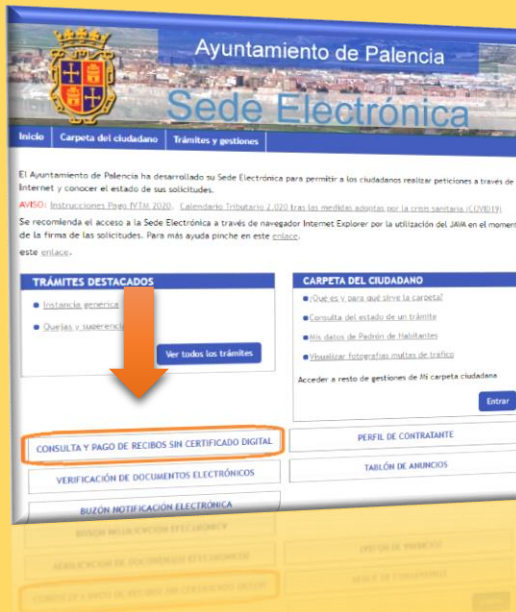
Ayuntamiento de Palencia

Sede Electrónica

Inicio | Carpeta del ciudadano | Trámites y gestiones

El Ayuntamiento de Palencia ha desarrollado su Sede Electrónica para permitir a los ciudadanos realizar peticiones a través de Internet y conocer el estado de sus solicitudes.

AVISO: Instrucciones Pago IVTM 2020. Calendario Tributario 2.020 tras las medidas adoptas por la crisis sanitaria (COVID19)

Se recomienda el acceso a la Sede Electrónica a través de navegador Internet Explorer por la utilización del JAVA en el momento de la firma de las solicitudes. Para más ayuda pinche en este enlace.

este enlace.

TRÁMITES DESTACADOS

Instancia generica

Quejas y sugerencias

Ver todos los trámites

CARPETA DEL CIUDADANO

¿Qué es y para qué sirve la carpeta?

Consulta del estado de un trámite

Mis datos de Padrón de Habitantes

Visualizar fotografías multas de tráfico

Acceder a resto de gestiones de Mi carpeta ciudadana

Entrar

CONSULTA Y PAGO DE RECIBOS SIN CERTIFICADO DIGITAL

PERFIL DE CONTRATANTE

VERIFICACIÓN DE DOCUMENTOS ELECTRÓNICOS

TABLÓN DE ANUNCIOS

BUZÓN NOTIFICACIÓN ELECTRÓNICA